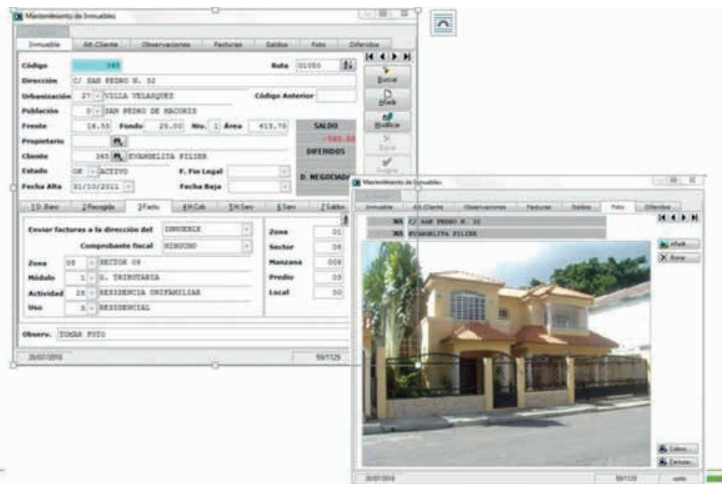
Mantenimiento de Inmuebles

Inmueble | Alt.Cliente | Observaciones | Facturas | Saldos | Foto | Diferidos

Código 365 | Ruta 01050

Dirección C/ SAN PEDRO N. 32

Urbanización 27 VILLA VELAZQUEZ | Código Anterior

Población 0 SAN PEDRO DE MACORIS

Frente 16.50 Fondo 25.00 Niv. 1 Área 412.75

SALDO
-580.00
DIFERIDOS

Propietario

Cliente 365 EVANGELITA FILIER

Estado 08 ACTIVO | F. Fin Legal

Fecha Alta 01/10/2011 | Fecha Baja

D. NEGOCIADO

Buscar | Añadir | Modifica | Borra | Graba

1 D. Baso | 2 Recogida | 3 Factu | 4 H.Cob | 5 H.Serv | 6 Serv | 7 Saldo

Enviar facturas a la dirección del: INMUEBLE

Comprobante fiscal: NINGUNO

Zona 08 SECTOR 08

Módulo 1 G. TRIBUTARIA

Actividad 28 RESIDENCIA UNIFAMILIAR

Uso 3 RESIDENCIAL

Zona 01
Sector 08
Manzana 008
Predio 05
Local 00

Observ. TOMAR FOTO

26/07/2016 | 59/1129

Mantenimiento de Inmuebles

Inmueble | Alt.Cliente | Observaciones | Facturas | Saldos | Foto | Diferidos

365 C/ SAN PEDRO N. 32
365 EVANGELITA FILIER

Añade
Borra

Cámara
Escanear

26/07/2016 | 59/1129